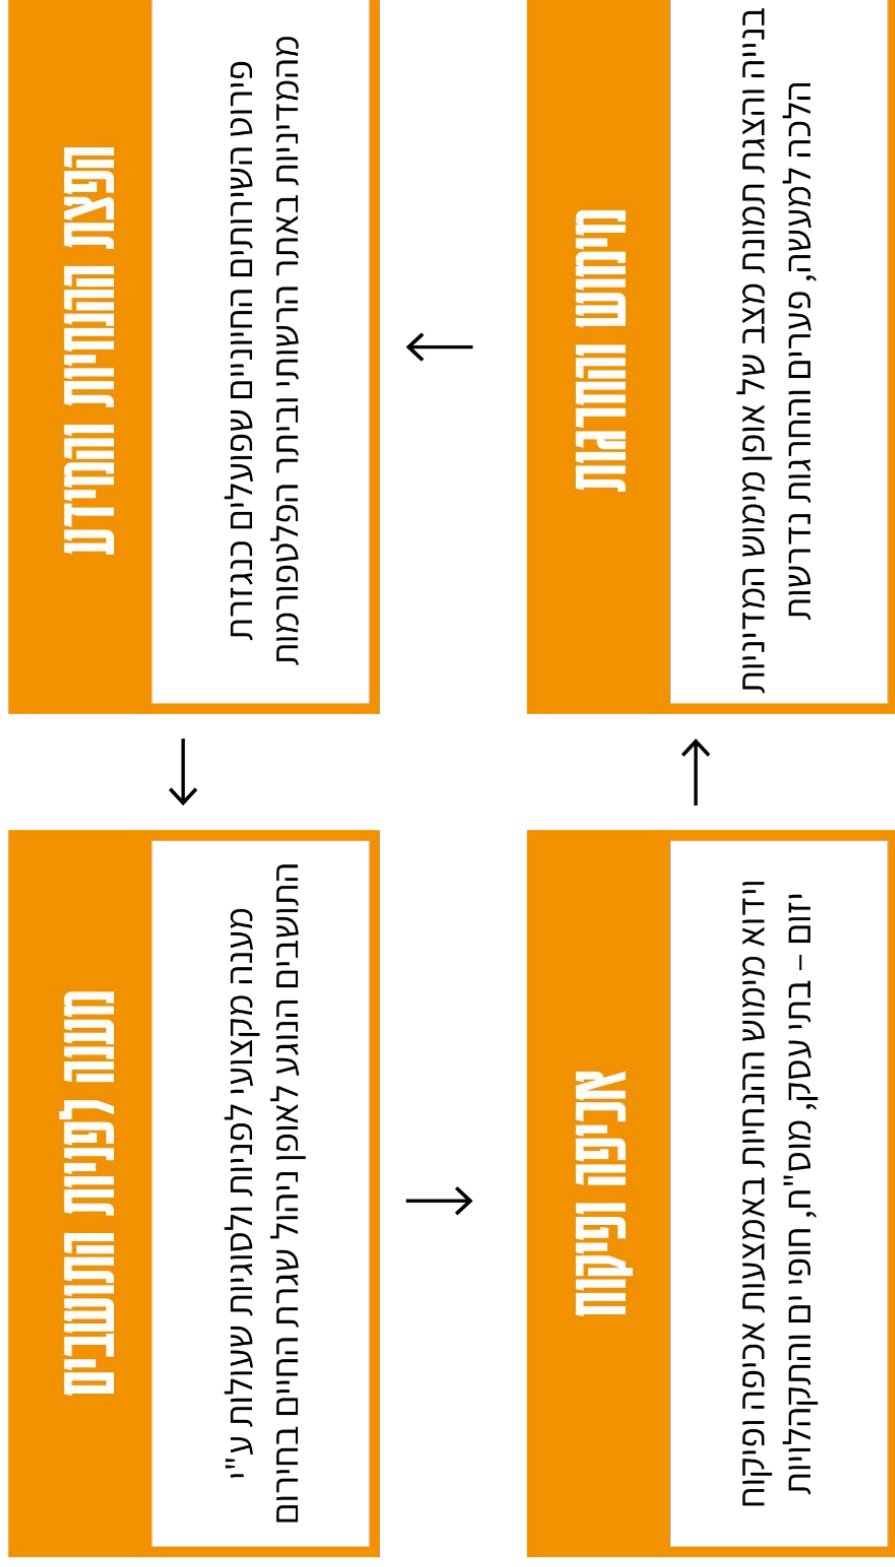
הפצת ההנחיות והמידע

פירוט השירותים החיוניים שפועלים כנגזרת מהמדיניות באתר הרשותי וביתר הפלטפורמות

מענה לפניות התושבים

מענה מקצועי לפניות ולסוגיות שעולות ע"י התושבים הנוגע לאופן ניהול שגרת החיים בחירום

מימוש ההחרגות

בנייה והצגת תמונת מצב של אופן מימוש המדיניות הלכה למעשה, פערים והחרגות נדרשות

אכיפה ופיקוח

וידוא מימוש ההנחיות באמצעות אכיפה ופיקוח יזום – בתי עסק, מוס"ח, חופים והתקהלויות